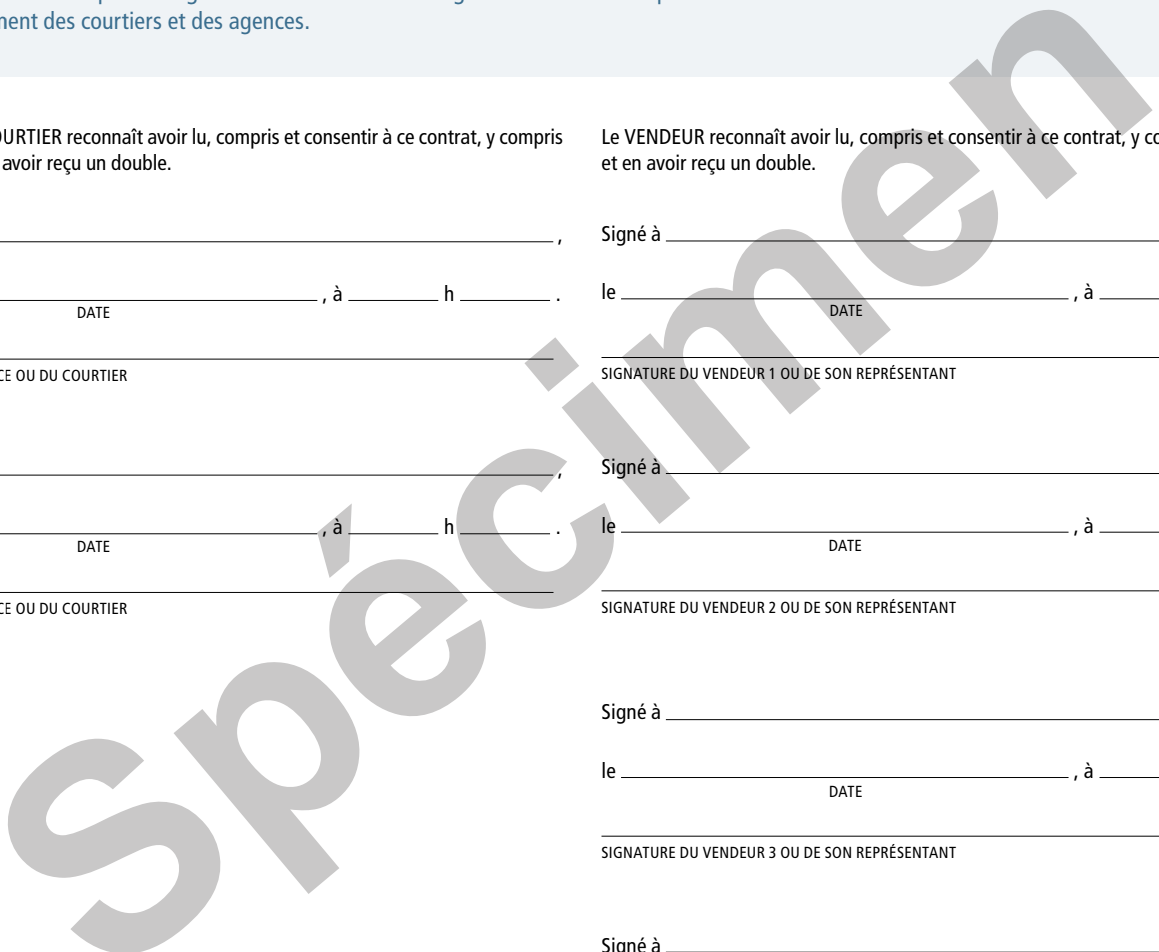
ment des courtiers et des agences.

OURTIER reconnaît avoir lu, compris et consentir à ce contrat, y compris avoir reçu un double.

, à h .
DATE

CE OU DU COURTIER

, à h .
DATE

CE OU DU COURTIER

Le VENDEUR reconnaît avoir lu, compris et consentir à ce contrat, y co et en avoir reçu un double.

Signé à

le , à
DATE

SIGNATURE DU VENDEUR 1 OU DE SON REPRÉSENTANT

Signé à

le , à
DATE

SIGNATURE DU VENDEUR 2 OU DE SON REPRÉSENTANT

Signé à

le , à
DATE

SIGNATURE DU VENDEUR 3 OU DE SON REPRÉSENTANT

Signé à

Spécimen